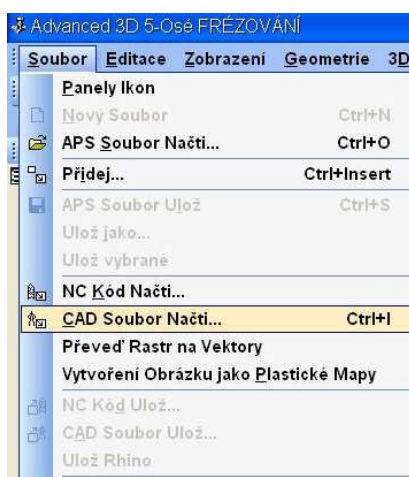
Advanced 3D 5-Osé FRÉZOVÁNÍ

Soubor Editace Zobrazení Geometrie 3D

Panely Ikon
Nový Soubor Ctrl+N
APS Soubor Načti... Ctrl+O
Přidej... Ctrl+Insert
APS Soubor Ulož Ctrl+S
Ulož jako...
Ulož vybrané
NC Kód Načti...
CAD Soubor Načti... Ctrl+I
Převeď Rastr na Vektory
Vytvoření Obrázku jako Plastické Mapy
NC Kód Ulož...
CAD Soubor Ulož...
Ulož Rhino